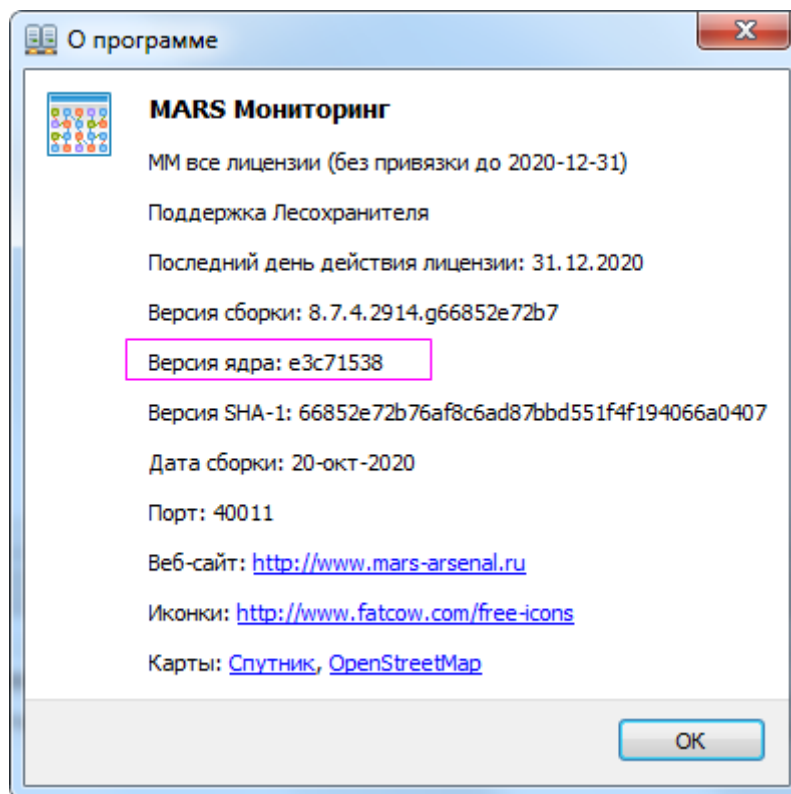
О программе

MARS Мониторинг

ММ все лицензии (без привязки до 2020-12-31)

Поддержка Лесохранителя

Последний день действия лицензии: 31.12.2020

Версия сборки: 8.7.4.2914.g66852e72b7

Версия ядра: e3c71538

Версия SHA-1: 66852e72b76af8c6ad87bbd551f4f194066a0407

Дата сборки: 20-окт-2020

Порт: 40011

Веб-сайт: http://www.mars-arsenal.ru

Иконки: http://www.fatcow.com/free-icons

Карты: Спутник, OpenStreetMap

OK